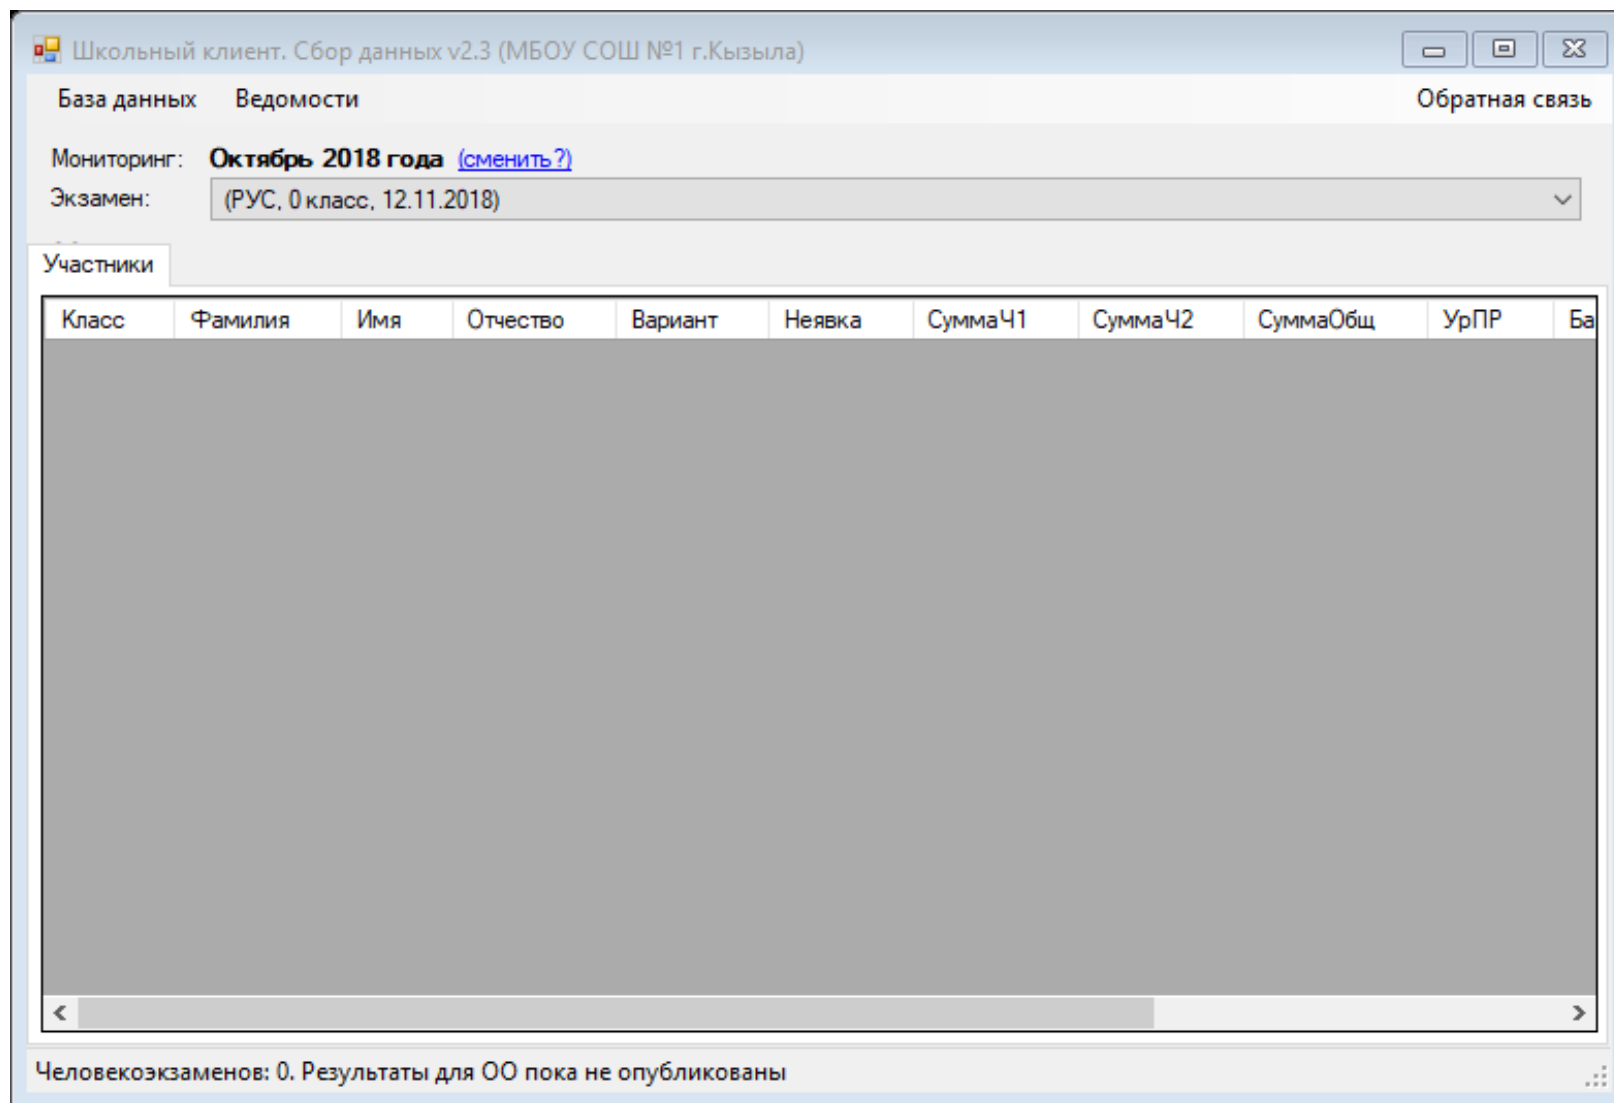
Школьный клиент. Сбор данных v2.3 (МБОУ СОШ №1 г.Кызыла)

База данных Ведомости Обратная связь

Мониторинг: Октябрь 2018 года (сменить?)

Экзамен: (РУС, 0 класс, 12.11.2018)

Участники

| Класс | Фамилия | Имя | Отчество | Вариант | Неявка | СуммаЧ1 | СуммаЧ2 | СуммаОбщ | УрПР | Ба |
|---|---|---|---|---|---|---|---|---|---|---|

Человекоэкзаменов: 0. Результаты для ОО пока не опубликованы